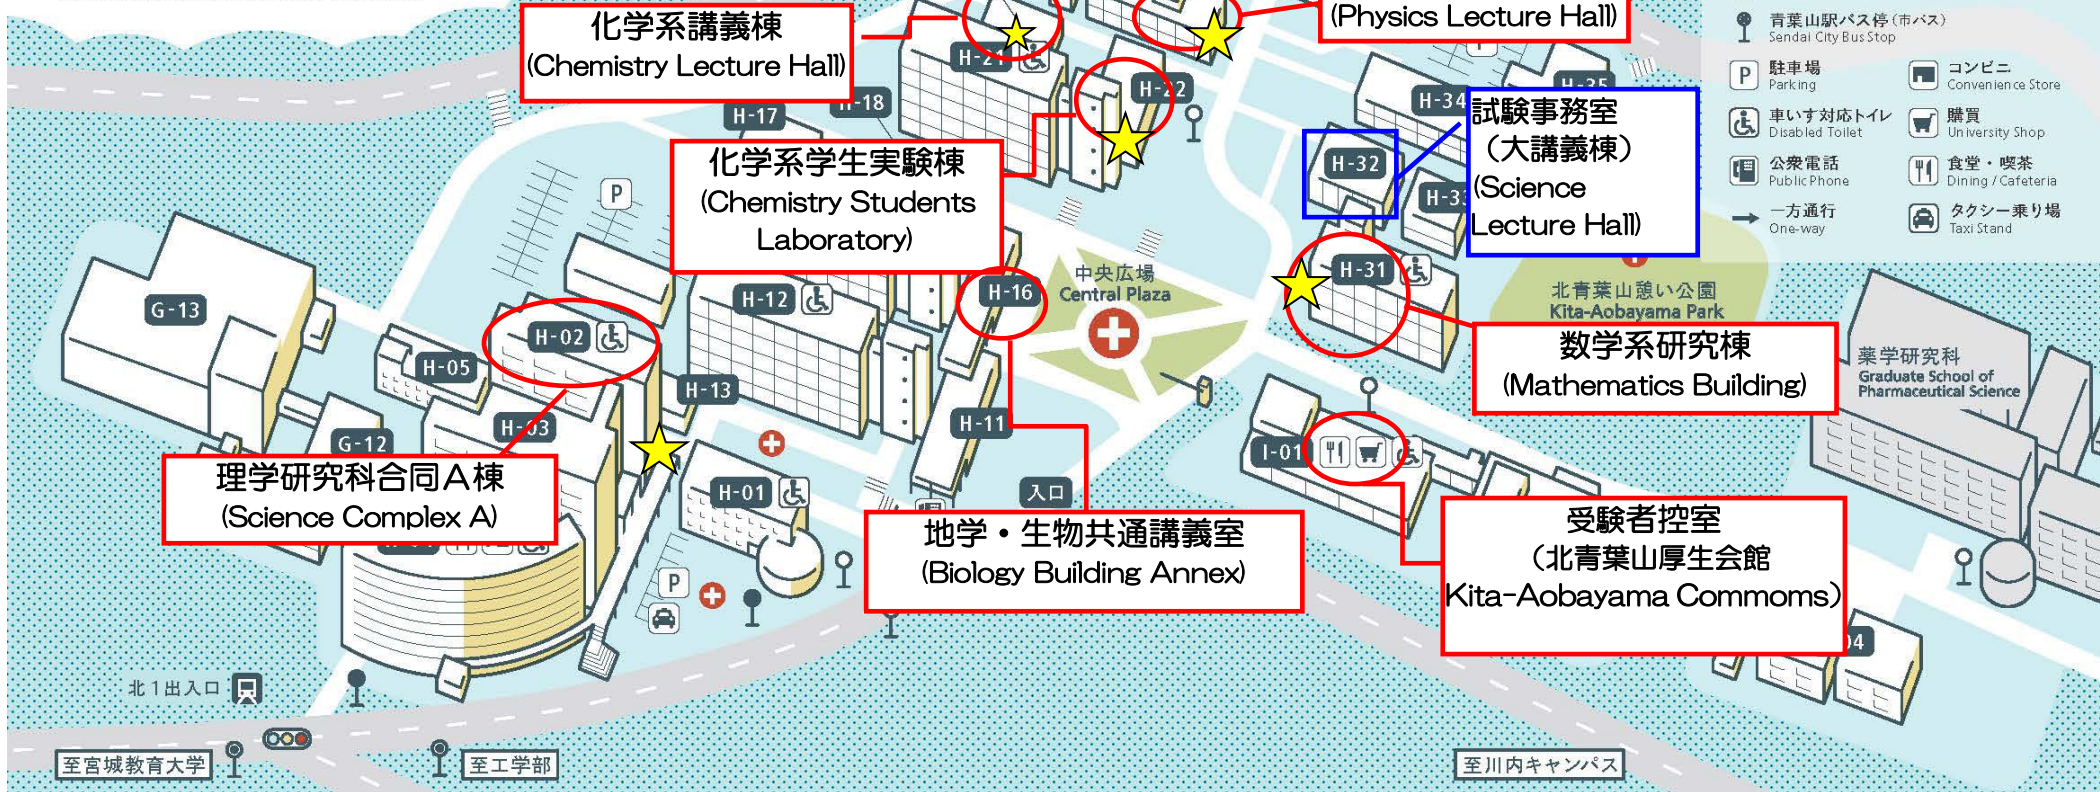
化学系講義棟
(Chemistry Lecture Hall)

(Physics Lecture Hall)

青葉山駅バス停（市バス）
Sendai City Bus Stop

駐車場
Parking

コンビニ
Convenience Store

車いす対応トイレ
Disabled Toilet

購買
University Shop

公衆電話
Public Phone

食堂・喫茶
Dining / Cafeteria

一方通行
One-way

タクシー乗り場
Taxi Stand

H-21
H-22
H-17
H-18
H-34
H-35

化学系学生実験棟
(Chemistry Students Laboratory)

試験事務室
（大講義棟）
(Science Lecture Hall)

H-32
H-33
H-31

P

中央広場
Central Plaza

北青葉山憩い公園
Kita-Aobayama Park

G-13
H-12
H-16
H-02
H-05
H-13
H-03
H-11
G-12

数学系研究棟
(Mathematics Building)

薬学研究科
Graduate School of Pharmaceutical Science

I-01

理学研究科合同A棟
(Science Complex A)

H-01

入口

地学・生物共通講義室
(Biology Building Annex)

受験者控室
（北青葉山厚生会館
Kita-Aobayama Commoms)

04

P

北1出入口

至宮城教育大学

至工学部

至川内キャンパス